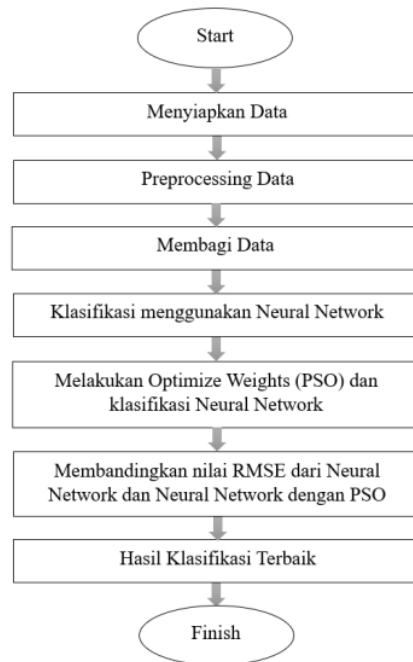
Start

Menyiapkan Data

Preprocessing Data

Membagi Data

Klasifikasi menggunakan Neural Network

Melakukan Optimize Weights (PSO) dan klasifikasi Neural Network

Membandingkan nilai RMSE dari Neural Network dan Neural Network dengan PSO

Hasil Klasifikasi Terbaik

Finish